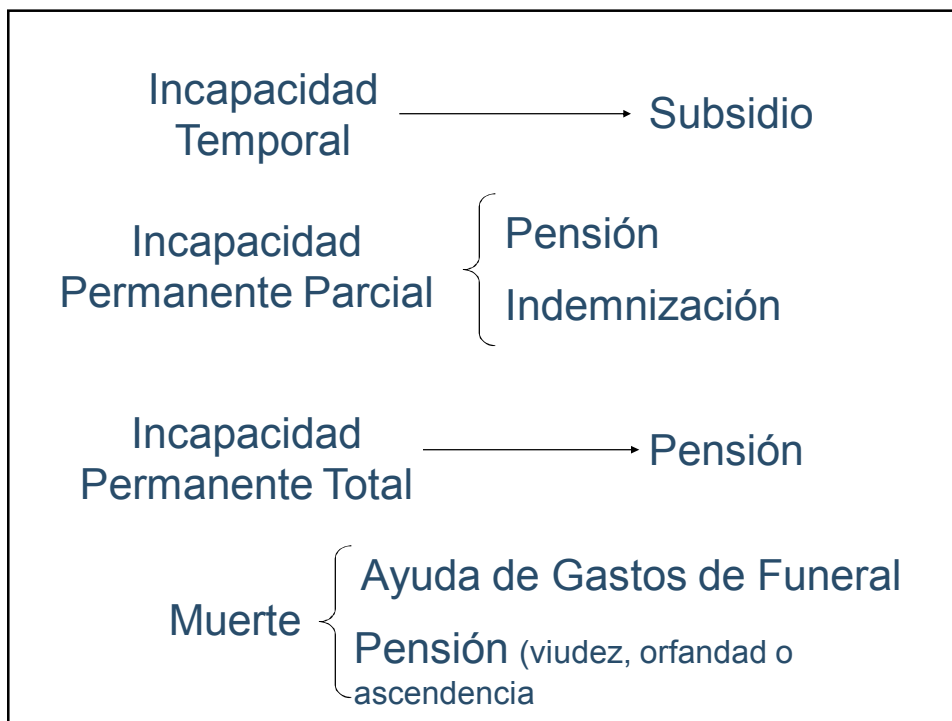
Incapacidad Temporal → Subsidio

Incapacidad Permanente Parcial
Pensión
Indemnización

Incapacidad Permanente Total → Pensión

Muerte
Ayuda de Gastos de Funeral
Pensión (viudez, orfandad o ascendencia